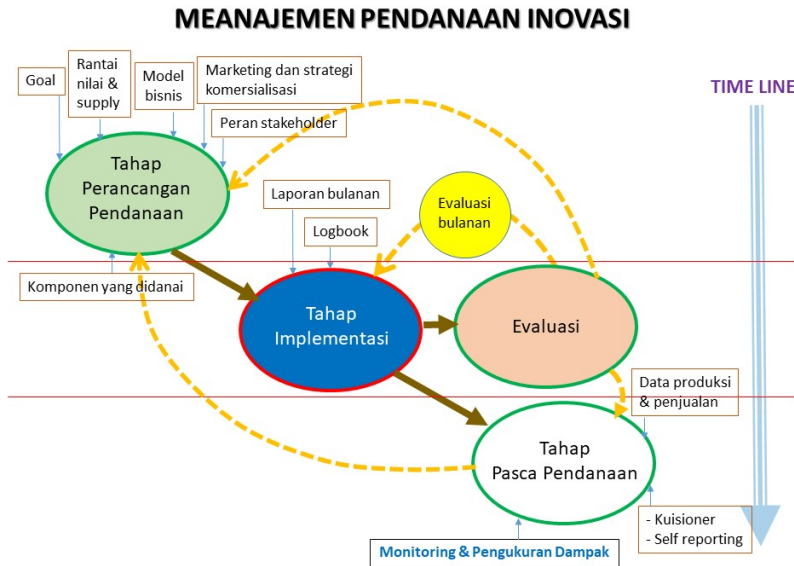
MEANAJEMEN PENDANAAN INOVASI

TIME LINE

Goal

Rantai nilai & supply

Model bisnis

Marketing dan strategi komersialisasi

Peran stakeholder

Tahap Perancangan Pendanaan

Laporan bulanan

Logbook

Evaluasi bulanan

Komponen yang didanai

Tahap Implementasi

Evaluasi

Data produksi & penjualan

Tahap Pasca Pendanaan

- Kuisioner
- Self reporting

Monitoring & Pengukuran Dampak